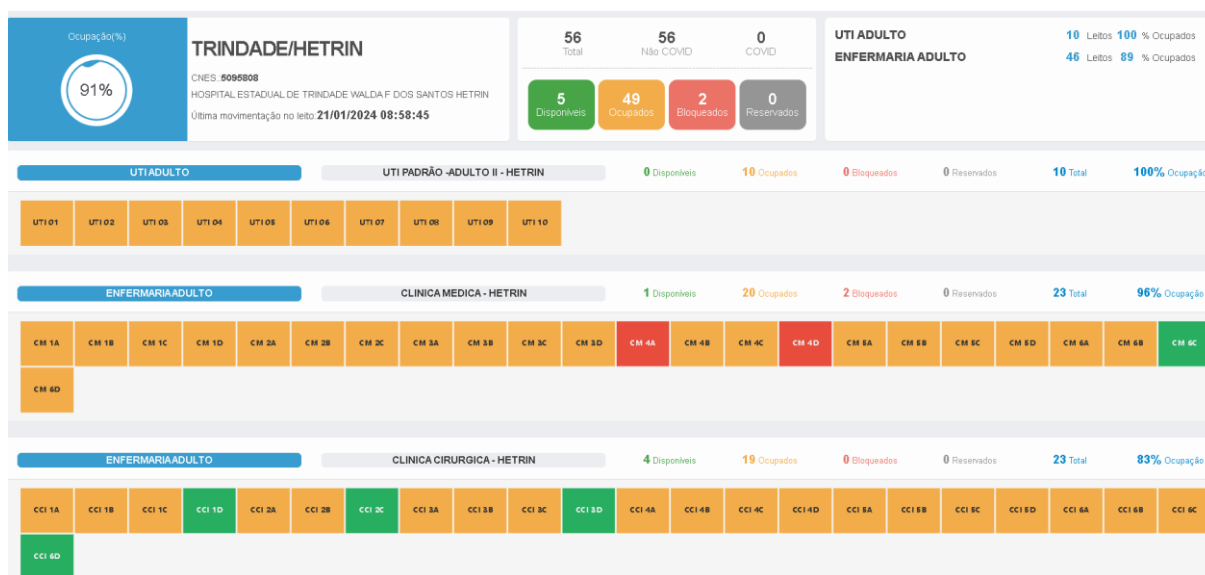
Ocupação(%)

91%

TRINDADE/HETRIN

CNES: 5095808

HOSPITAL ESTADUAL DE TRINDADE WALDA F DOS SANTOS HETRIN

Última movimentação no leito: 21/01/2024 08:58:45

56 Total

56 Não COVID

0 COVID

5 Disponíveis

49 Ocupados

2 Bloqueados

0 Reservados

UTI ADULTO 10 Leitos 100 % Ocupados

ENFERMARIA ADULTO 46 Leitos 89 % Ocupados

UTI ADULTO

UTI PADRÃO -ADULTO II - HETRIN

0 Disponíveis 10 Ocupados 0 Bloqueados 0 Reservados 10 Total 100% Ocupação

UTI 01 UTI 02 UTI 03 UTI 04 UTI 05 UTI 06 UTI 07 UTI 08 UTI 09 UTI 10

ENFERMARIA ADULTO

CLINICA MEDICA - HETRIN

1 Disponíveis 20 Ocupados 2 Bloqueados 0 Reservados 23 Total 96% Ocupação

CM 1A CM 1B CM 1C CM 1D CM 2A CM 2B CM 2C CM 3A CM 3B CM 3C CM 3D CM 4A CM 4B CM 4C CM 4D CM 5A CM 5B CM 5C CM 5D CM 6A CM 6B CM 6C CM 6D

ENFERMARIA ADULTO

CLINICA CIRURGICA - HETRIN

4 Disponíveis 19 Ocupados 0 Bloqueados 0 Reservados 23 Total 83% Ocupação

CCI 1A CCI 1B CCI 1C CCI 1D CCI 2A CCI 2B CCI 2C CCI 3A CCI 3B CCI 3C CCI 3D CCI 4A CCI 4B CCI 4C CCI 4D CCI 5A CCI 5B CCI 5C CCI 5D CCI 6A CCI 6B CCI 6C CCI 6D